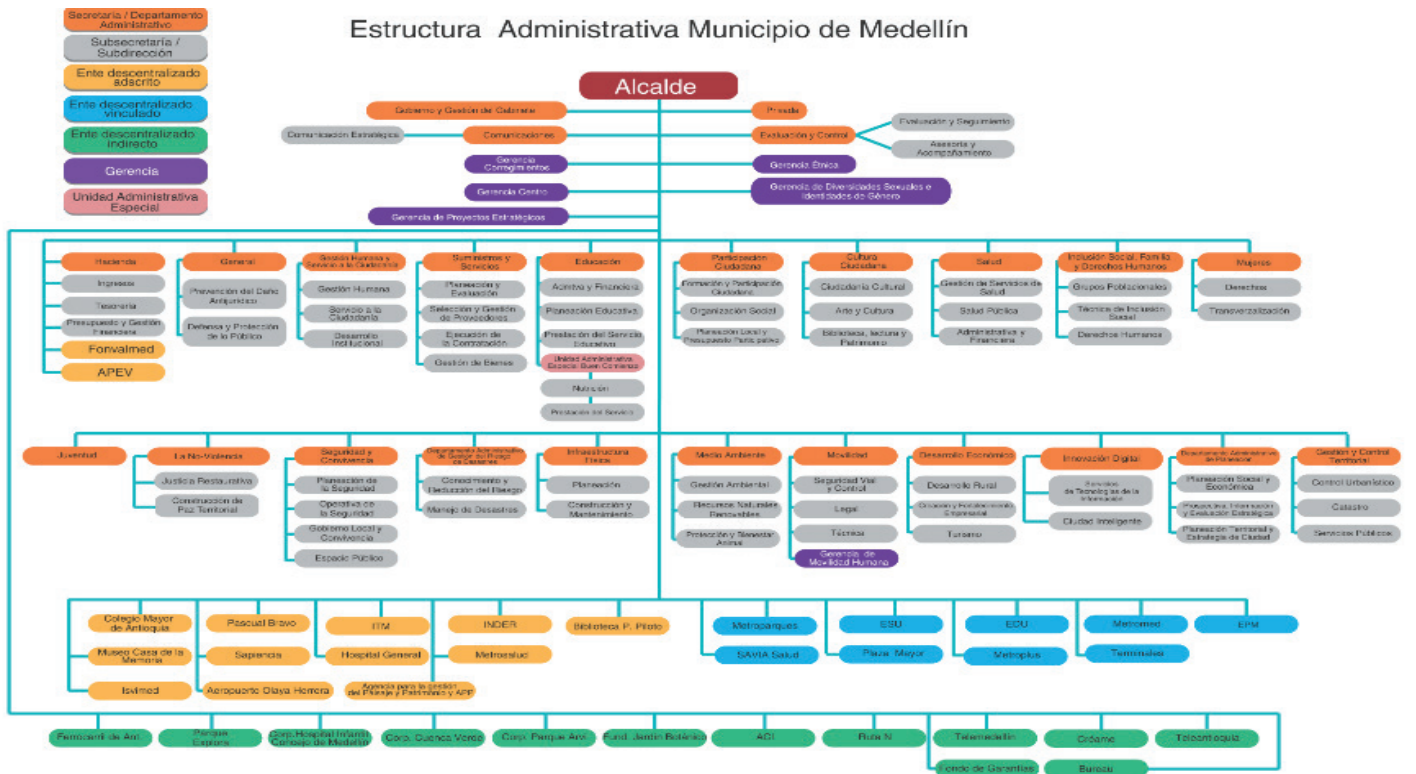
Secretaría / Departamento Administrativo
Subsecretaría / Subdirección
Ente descentralizado adscrito
Ente descentralizado vinculado
Ente descentralizado indirecto
Gerencia
Unidad Administrativa Especial

Estructura Administrativa Municipio de Medellín

Alcalde

Gobierno y Gestión del Gabinete
Privada
Comunicación Estratégica
Comunicaciones
Evaluación y Control
Evaluación y Seguimiento
Asesoría y Acompañamiento
Gerencia Corregimientos
Gerencia Étnica
Gerencia Centro
Gerencia de Diversidades Sexuales e Identidades de Género
Gerencia de Proyectos Estratégicos

Hacienda
Impuestos
Tesorería
Presupuesto y Gestión Financiera
Fonvalmed
APEV

General
Prevención del Daño Antijurídico
Defensa y Protección de lo Público

Gestión Humana y Servicio a la Ciudadanía
Gestión Humana
Servicio a la Ciudadanía
Desarrollo Institucional

Suministros y Servicios
Planeación y Evaluación
Selección y Gestión de Proveedores
Ejecución de la Contratación
Gestión de Bienes

Educación
Admitiva y Financiera
Planeación Educativa
Prestación del Servicio Educativo
Unidad Administrativa Especial Buen Comienzo
Nutrición
Prestación del Servicio

Participación Ciudadana
Formación y Participación Ciudadana
Organización Social
Planeación Local y Presupuesto Participativo

Cultura Ciudadana
Ciudadanía Cultural
Arte y Cultura
Bibliotecas, lectura y Patrimonio

Salud
Gestión de Servicios de Salud
Salud Pública
Administrativa y Financiera

Inclusión Social, Familia y Derechos Humanos
Grupos Poblacionales
Técnica de Inclusión Social
Derechos Humanos

Mujeres
Derechos
Transversalización

Juventud

La No-Violencia
Justicia Restaurativa
Construcción de Paz Territorial

Seguridad y Convivencia
Planeación de la Seguridad
Operativa de la Seguridad
Gobierno Local y Convivencia
Espacio Público

Departamento Administrativo de Gestión del Riesgo de Desastres
Conocimiento y Reducción del Riesgo
Manejo de Desastres

Infraestructura Física
Planeación
Construcción y Mantenimiento

Medio Ambiente
Gestión Ambiental
Recursos Naturales Renovables
Protección y Bienestar Animal

Movilidad
Seguridad Vial y Control
Legal
Técnica
Gerencia de Movilidad Humana

Desarrollo Económico
Desarrollo Rural
Creación y Fortalecimiento Empresarial
Turismo

Innovación Digital
Servicios de Tecnología de la Información
Ciudad Inteligente

Departamento Administrativo de Planeación
Planeación Social y Económica
Prospectiva, Información y Evaluación Estratégica
Planeación Territorial y Estrategia de Ciudad

Gestión y Control Territorial
Control Urbanístico
Catastro
Servicios Públicos

Colegio Mayor de Antioquia
Museo Casa de la Memoria
Isvimed
Pascual Bravo
Sapiencia
Aeropuerto Olaya Herrera
ITM
Hospital General
Agencia para la gestión del Paisaje y Patrimonio y APP
INDER
Metroeslud
Biblioteca P. Piloto
Metroparques
SAVIA Salud
ESU
Plaza Mayor
EDU
Metroplus
Metromed
Terminales
EPM

Ferrocarril de Ant.
Parque Explora
Corp. Hospital Infantil Concejo de Medellín
Corp. Cuenca Verde
Corp. Parque Arví
Fund. Jardín Botánico
ACI
Ruta N
Telemedellín
Fondo de Garantías
Créame
Bureau
Teleantioquia